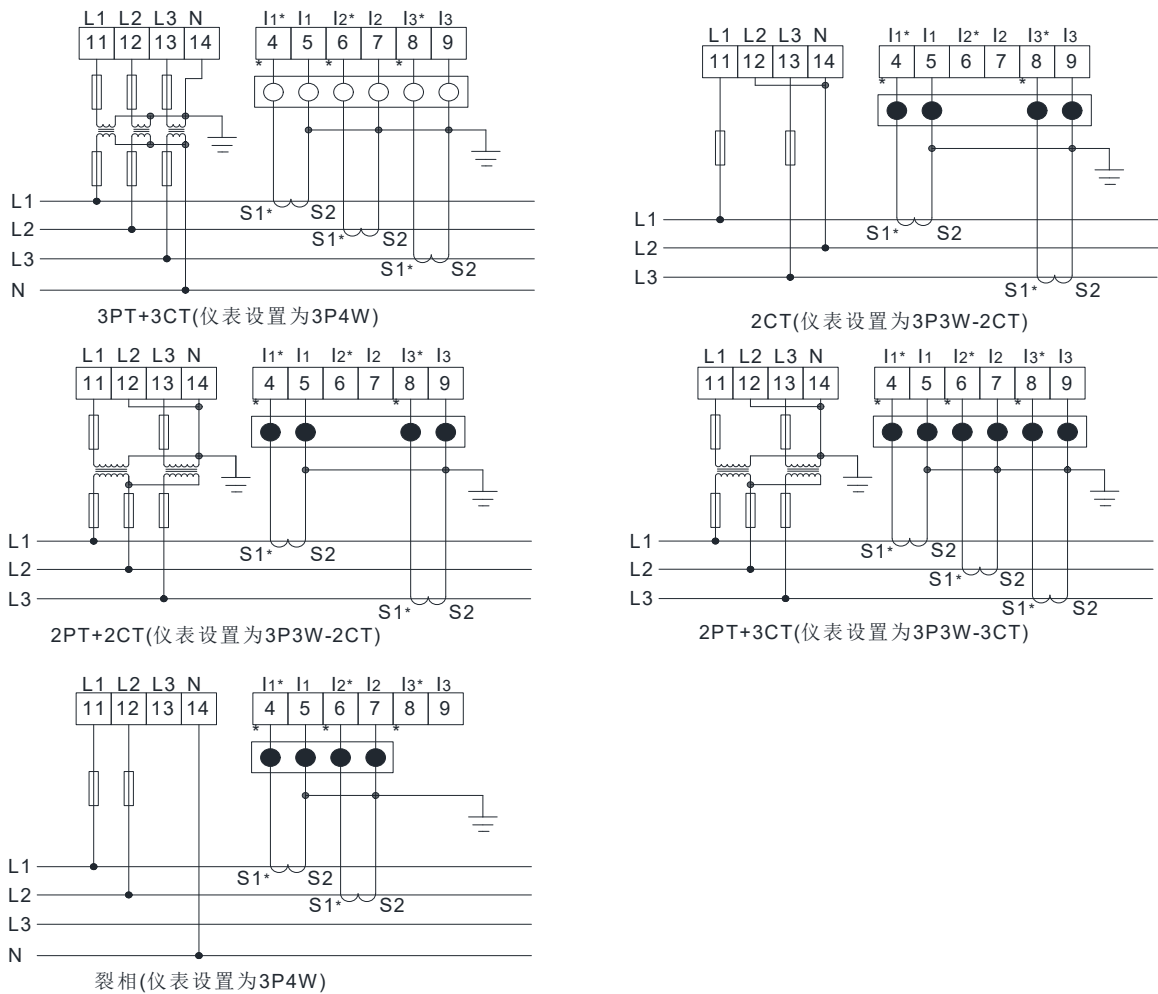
L1 L2 L3 N
11 12 13 14
$I_1$* $I_1$ $I_2$* $I_2$ $I_3$* $I_3$
4 5 6 7 8 9
*
*
*
L1
L2
L3
N
S1* S2
S1* S2
S1* S2
3PT+3CT(仪表设置为3P4W)

L1 L2 L3 N
11 12 13 14
$I_1$* $I_1$ $I_2$* $I_2$ $I_3$* $I_3$
4 5 6 7 8 9
*
*
L1
L2
L3
S1* S2
S1* S2
2CT(仪表设置为3P3W-2CT)

L1 L2 L3 N
11 12 13 14
$I_1$* $I_1$ $I_2$* $I_2$ $I_3$* $I_3$
4 5 6 7 8 9
*
*
L1
L2
L3
S1* S2
S1* S2
2PT+2CT(仪表设置为3P3W-2CT)

L1 L2 L3 N
11 12 13 14
$I_1$* $I_1$ $I_2$* $I_2$ $I_3$* $I_3$
4 5 6 7 8 9
*
*
*
L1
L2
L3
S1* S2
S1* S2
S1* S2
2PT+3CT(仪表设置为3P3W-3CT)

L1 L2 L3 N
11 12 13 14
$I_1$* $I_1$ $I_2$* $I_2$ $I_3$* $I_3$
4 5 6 7 8 9
*
*
*
L1
L2
L3
N
S1* S2
S1* S2
裂相(仪表设置为3P4W)